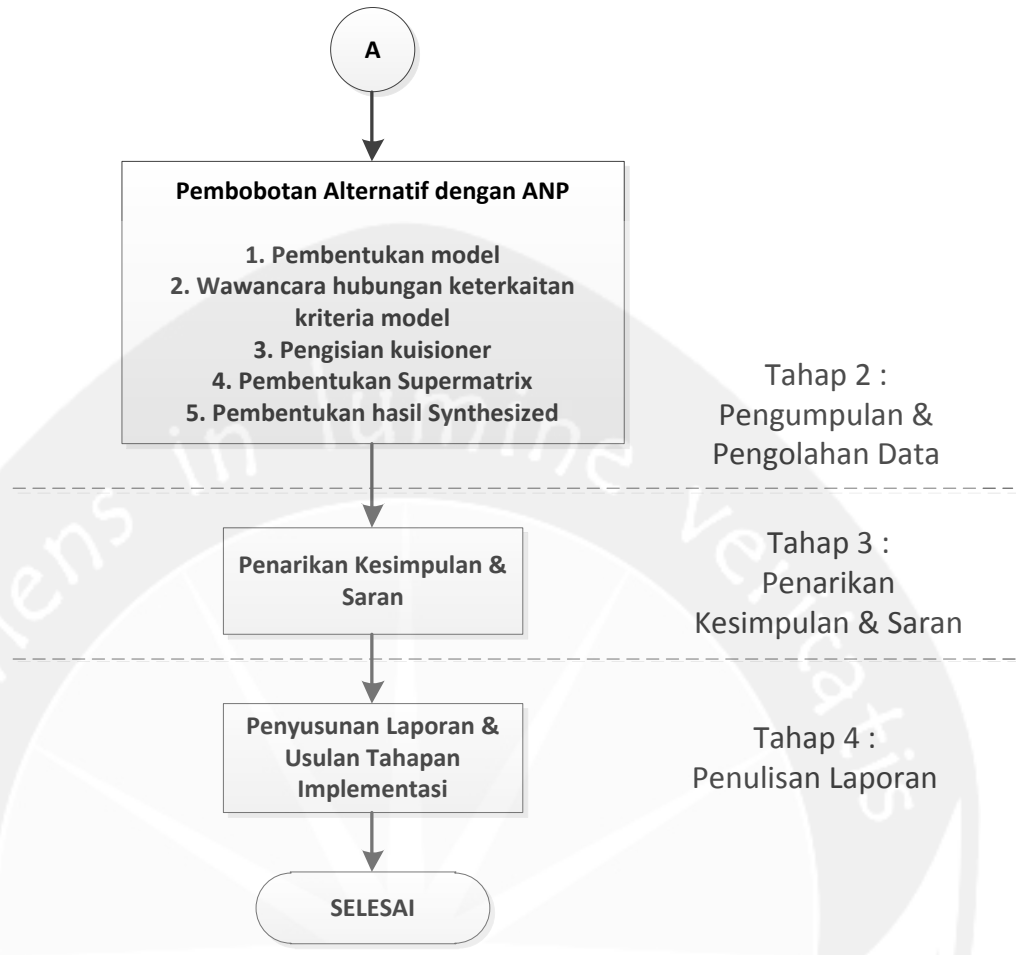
A

Pembobotan Alternatif dengan ANP

1. Pembentukan model
2. Wawancara hubungan keterkaitan kriteria model
3. Pengisian kuisioner
4. Pembentukan Supermatrix
5. Pembentukan hasil Synthesized

Tahap 2 : Pengumpulan & Pengolahan Data

Penarikan Kesimpulan & Saran

Tahap 3 : Penarikan Kesimpulan & Saran

Penyusunan Laporan & Usulan Tahapan Implementasi

Tahap 4 : Penulisan Laporan

SELESAI